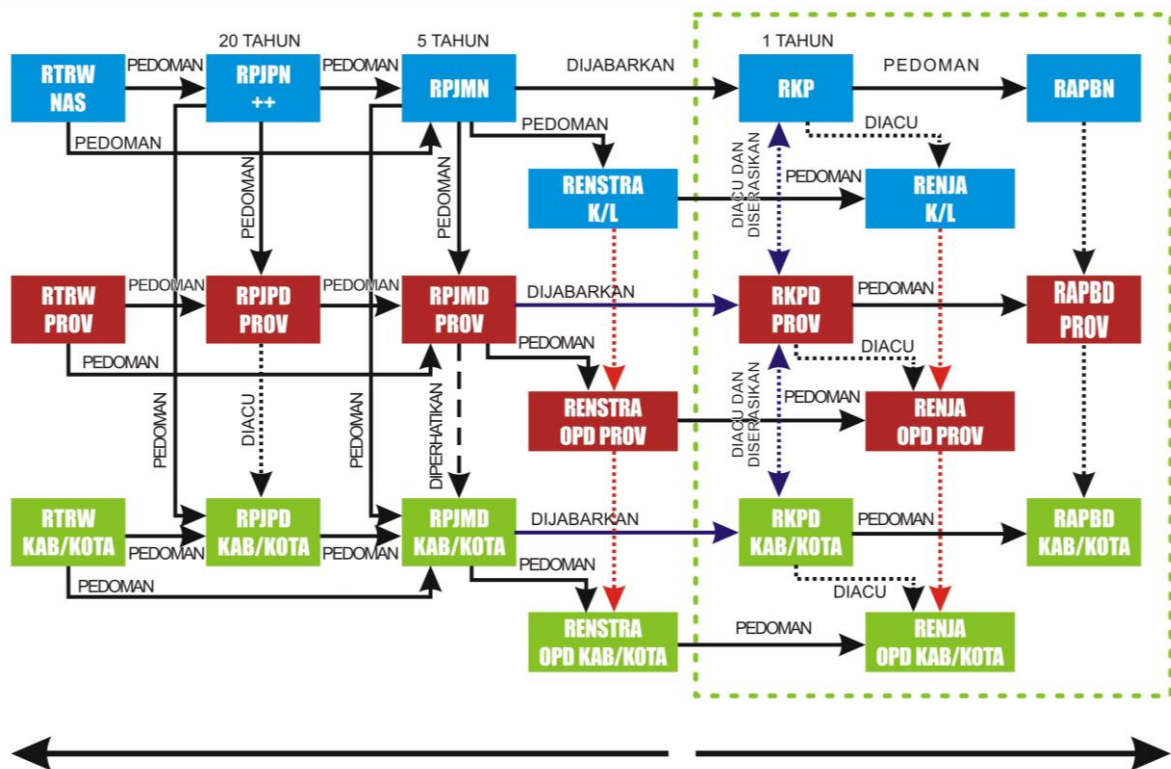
20 TAHUN
5 TAHUN
1 TAHUN

RTRW NAS
PEDOMAN
RPJPN ++
PEDOMAN
RPJMN
DIJABARKAN
RKP
PEDOMAN
RAPBN

PEDOMAN
PEDOMAN
DIACU
PEDOMAN
PEDOMAN
DIACU DAN DISERASIKAN
RENSTRA K/L
PEDOMAN
RENJA K/L

RTRW PROV
PEDOMAN
RPJPD PROV
PEDOMAN
RPJMD PROV
DIJABARKAN
RKPD PROV
PEDOMAN
RAPBD PROV

PEDOMAN
PEDOMAN
DIACU
PEDOMAN
DIACU
PEDOMAN
DIPERHATIKAN
DIACU DAN DISERASIKAN
RENSTRA OPD PROV
PEDOMAN
RENJA OPD PROV

RTRW KAB/KOTA
PEDOMAN
RPJPD KAB/KOTA
PEDOMAN
RPJMD KAB/KOTA
DIJABARKAN
RKPD KAB/KOTA
PEDOMAN
RAPBD KAB/KOTA

PEDOMAN
PEDOMAN
DIACU
RENSTRA OPD KAB/KOTA
PEDOMAN
RENJA OPD KAB/KOTA